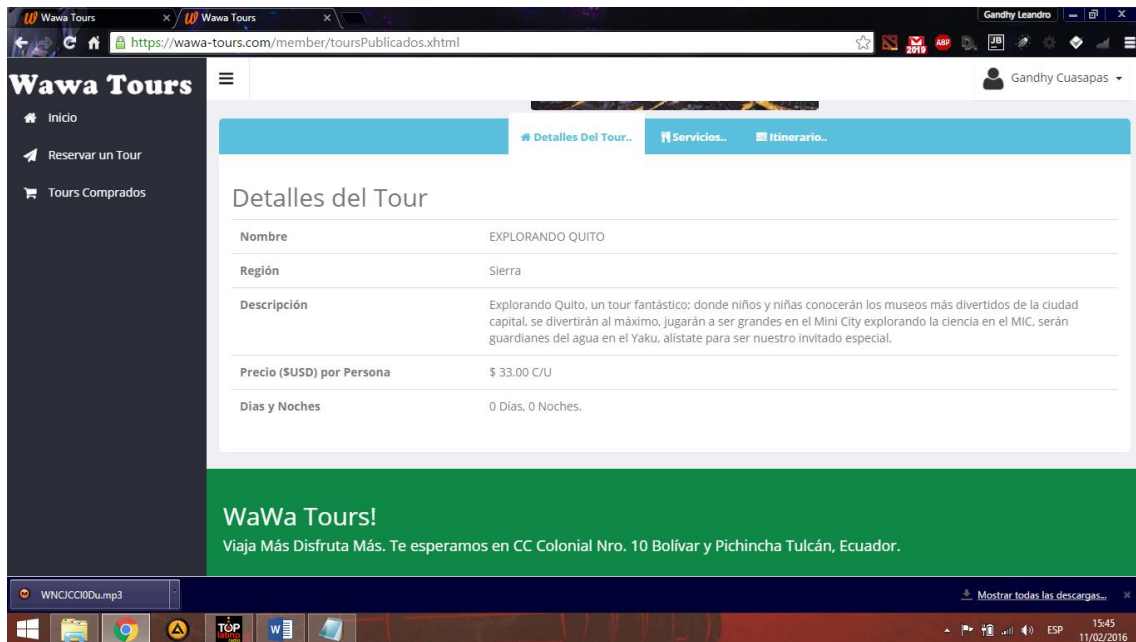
Wawa Tours × Wawa Tours ×

Gandhy Leandro

https://wawa-tours.com/member/toursPublicados.xhtml

2019 ABP JB

Wawa Tours

Inicio

Reservar un Tour

Tours Comprados

Gandhy Cuasapas

Detalles Del Tour.. Servicios.. Itinerario..

Detalles del Tour

| Nombre | EXPLORANDO QUITO |
|---|---|
| Región | Sierra |
| Descripción | Explorando Quito, un tour fantástico; donde niños y niñas conocerán los museos más divertidos de la ciudad capital, se divertirán al máximo, jugarán a ser grandes en el Mini City explorando la ciencia en el MIC, serán guardianes del agua en el Yaku, alístate para ser nuestro invitado especial. |
| Precio ($USD) por Persona | $ 33.00 C/U |
| Dias y Noches | 0 Días, 0 Noches. |

WaWa Tours!

Viaja Más Disfruta Más. Te esperamos en CC Colonial Nro. 10 Bolívar y Pichincha Tulcán, Ecuador.

WNCJCCI0Du.mp3

Mostrar todas las descargas...

TOP latino

ESP 15:45 11/02/2016